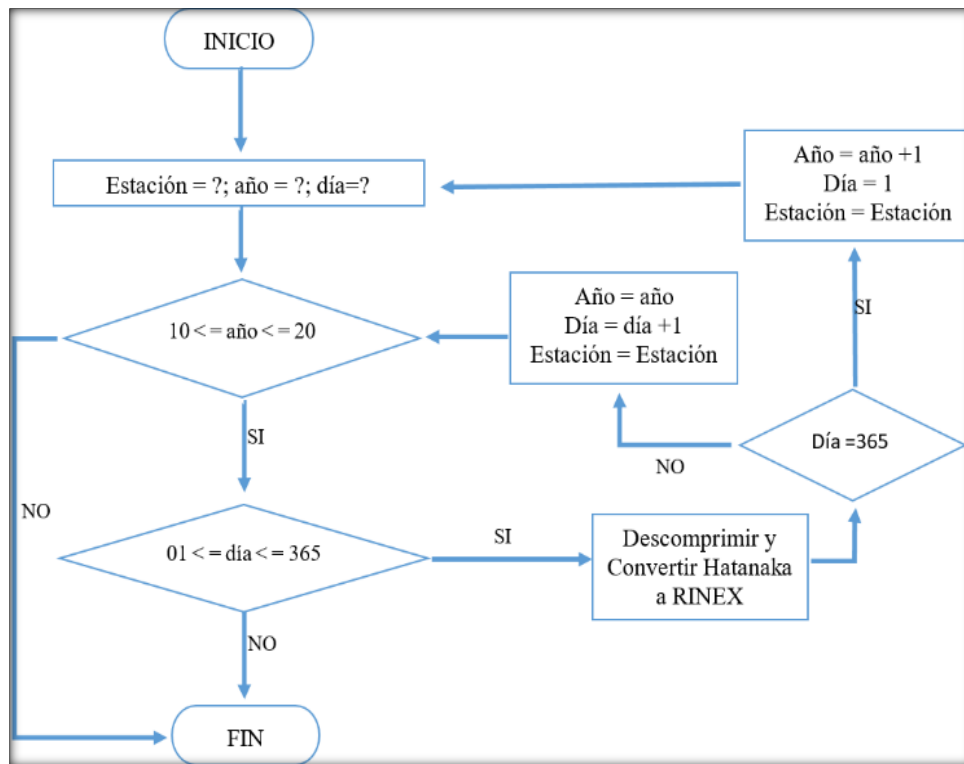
INICIO

Estación = ?; año = ?; día=?

Año = año +1
Día = 1
Estación = Estación

SI

Año = año
Día = día +1
Estación = Estación

10 < = año < = 20

NO

Día =365

SI

NO

SI

01 < = día < = 365

Descomprimir y Convertir Hatanaka a RINEX

NO

FIN